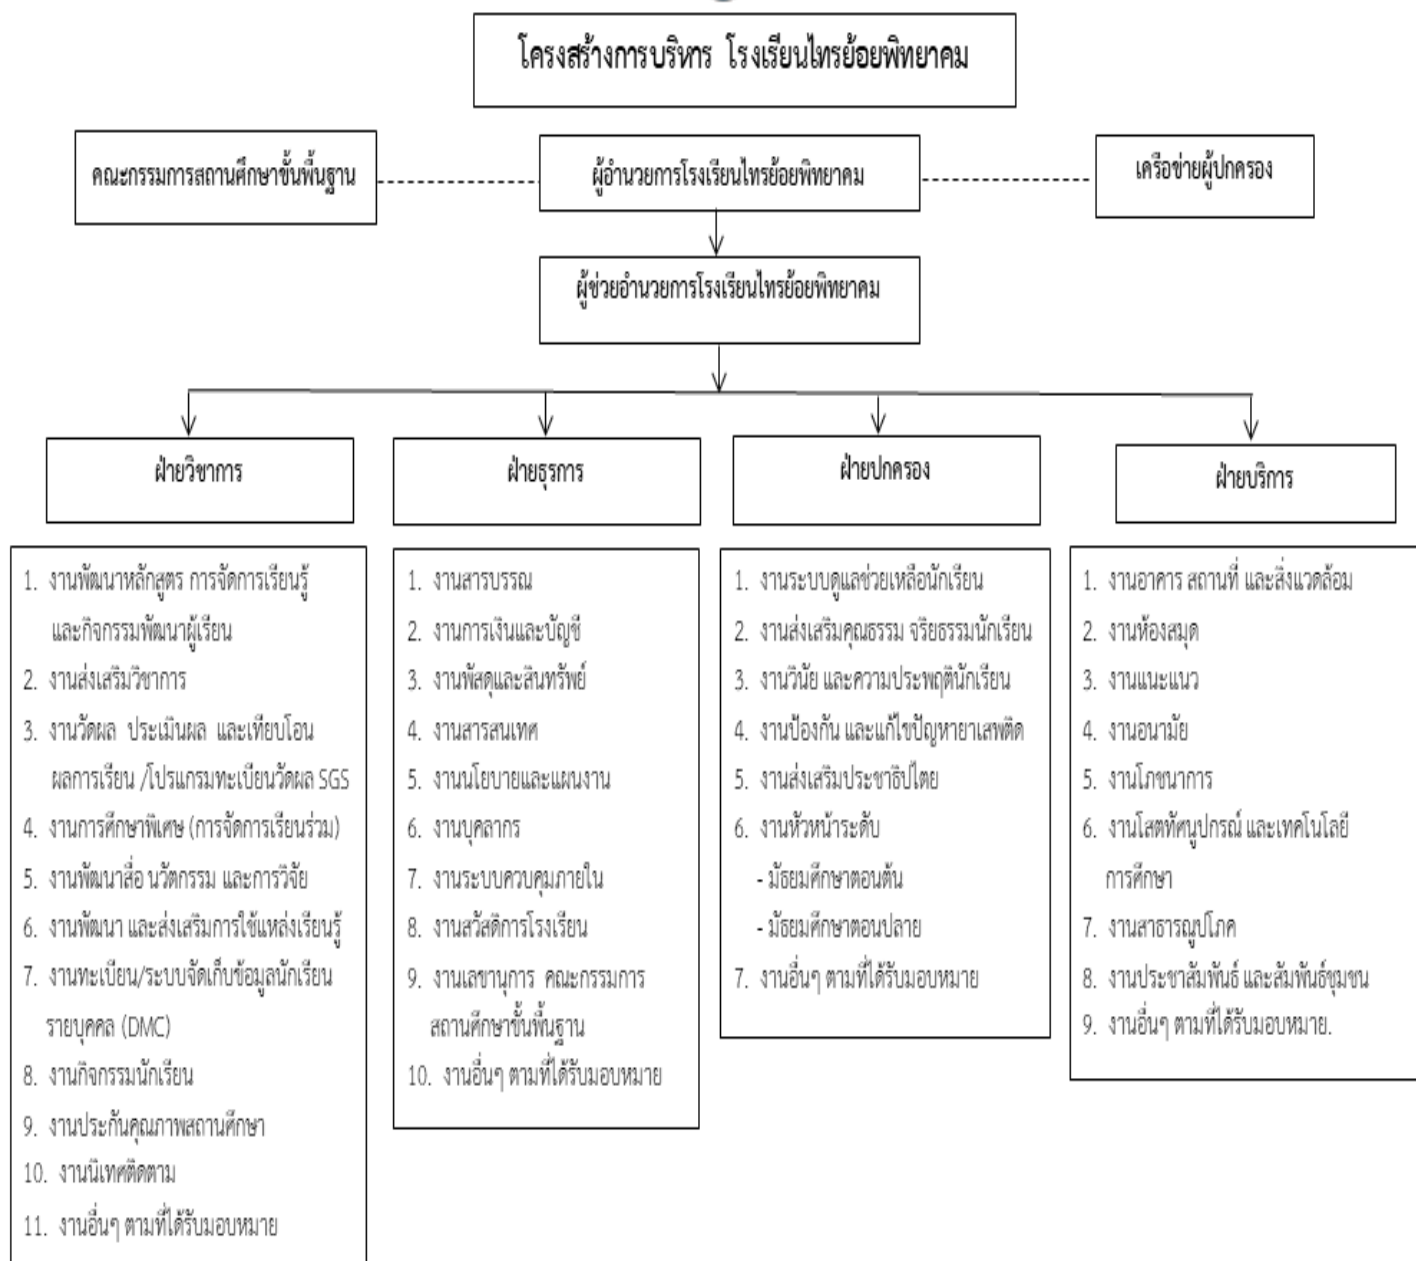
โครงสร้างการบริหาร โรงเรียนไทรย้อยพิทยาคม

คณะกรรมการสถานศึกษาขั้นพื้นฐาน

ผู้อำนวยการโรงเรียนไทรย้อยพิทยาคม

เครือข่ายผู้ปกครอง

ผู้ช่วยอำนวยการโรงเรียนไทรย้อยพิทยาคม

ฝ่ายวิชาการ

1. งานพัฒนาหลักสูตร การจัดการเรียนรู้ และกิจกรรมพัฒนาผู้เรียน
2. งานส่งเสริมวิชาการ
3. งานวัดผล ประเมินผล และเทียบโอน ผลการเรียน /โปรแกรมทะเบียนวัดผล SGS
4. งานการศึกษาพิเศษ (การจัดการเรียนร่วม)
5. งานพัฒนาสื่อ นวัตกรรม และการวิจัย
6. งานพัฒนา และส่งเสริมการใช้แหล่งเรียนรู้
7. งานทะเบียน/ระบบจัดเก็บข้อมูลนักเรียน รายบุคคล (DMC)
8. งานกิจกรรมนักเรียน
9. งานประกันคุณภาพสถานศึกษา
10. งานนิเทศติดตาม
11. งานอื่นๆ ตามที่ได้รับมอบหมาย

ฝ่ายธุรการ

1. งานสารบรรณ
2. งานการเงินและบัญชี
3. งานพัสดุและสินทรัพย์
4. งานสารสนเทศ
5. งานนโยบายและแผนงาน
6. งานบุคลากร
7. งานระบบควบคุมภายใน
8. งานสวัสดิการโรงเรียน
9. งานเลขานุการ คณะกรรมการ สถานศึกษาขั้นพื้นฐาน
10. งานอื่นๆ ตามที่ได้รับมอบหมาย

ฝ่ายปกครอง

1. งานระบบดูแลช่วยเหลือนักเรียน
2. งานส่งเสริมคุณธรรม จริยธรรมนักเรียน
3. งานวินัย และความประพฤตินักเรียน
4. งานป้องกัน และแก้ไขปัญหายาเสพติด
5. งานส่งเสริมประชาธิปไตย
6. งานหัวหน้าระดับ
- มัธยมศึกษาตอนต้น
- มัธยมศึกษาตอนปลาย
7. งานอื่นๆ ตามที่ได้รับมอบหมาย

ฝ่ายบริการ

1. งานอาคาร สถานที่ และสิ่งแวดล้อม
2. งานห้องสมุด
3. งานแนะแนว
4. งานอนามัย
5. งานโภชนาการ
6. งานโสตทัศนูปกรณ์ และเทคโนโลยี การศึกษา
7. งานสาธารณูปโภค
8. งานประชาสัมพันธ์ และสัมพันธ์ชุมชน
9. งานอื่นๆ ตามที่ได้รับมอบหมาย.